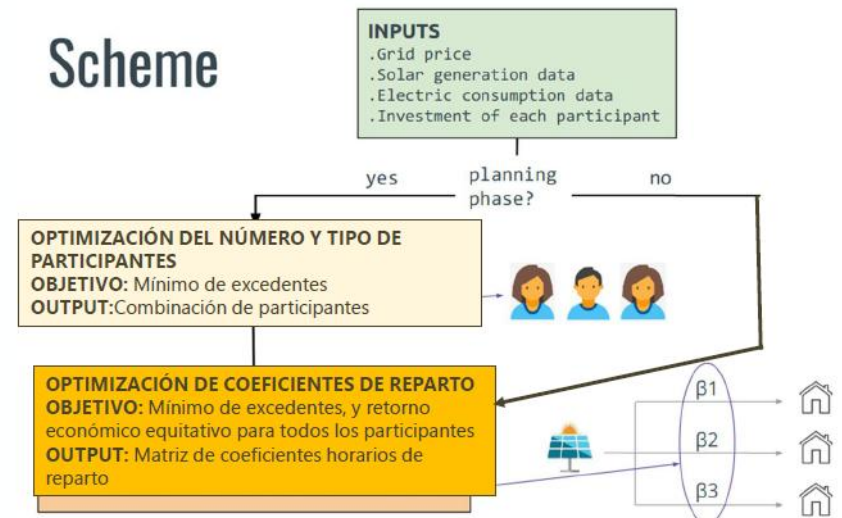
Scheme

INPUTS
.Grid price
.Solar generation data
.Electric consumption data
.Investment of each participant

yes

planning phase?

no

OPTIMIZACIÓN DEL NÚMERO Y TIPO DE PARTICIPANTES
OBJETIVO: Mínimo de excedentes
OUTPUT:Combinación de participantes

OPTIMIZACIÓN DE COEFICIENTES DE REPARTO
OBJETIVO: Mínimo de excedentes, y retorno económico equitativo para todos los participantes
OUTPUT: Matriz de coeficientes horarios de reparto

β1
β2
β3